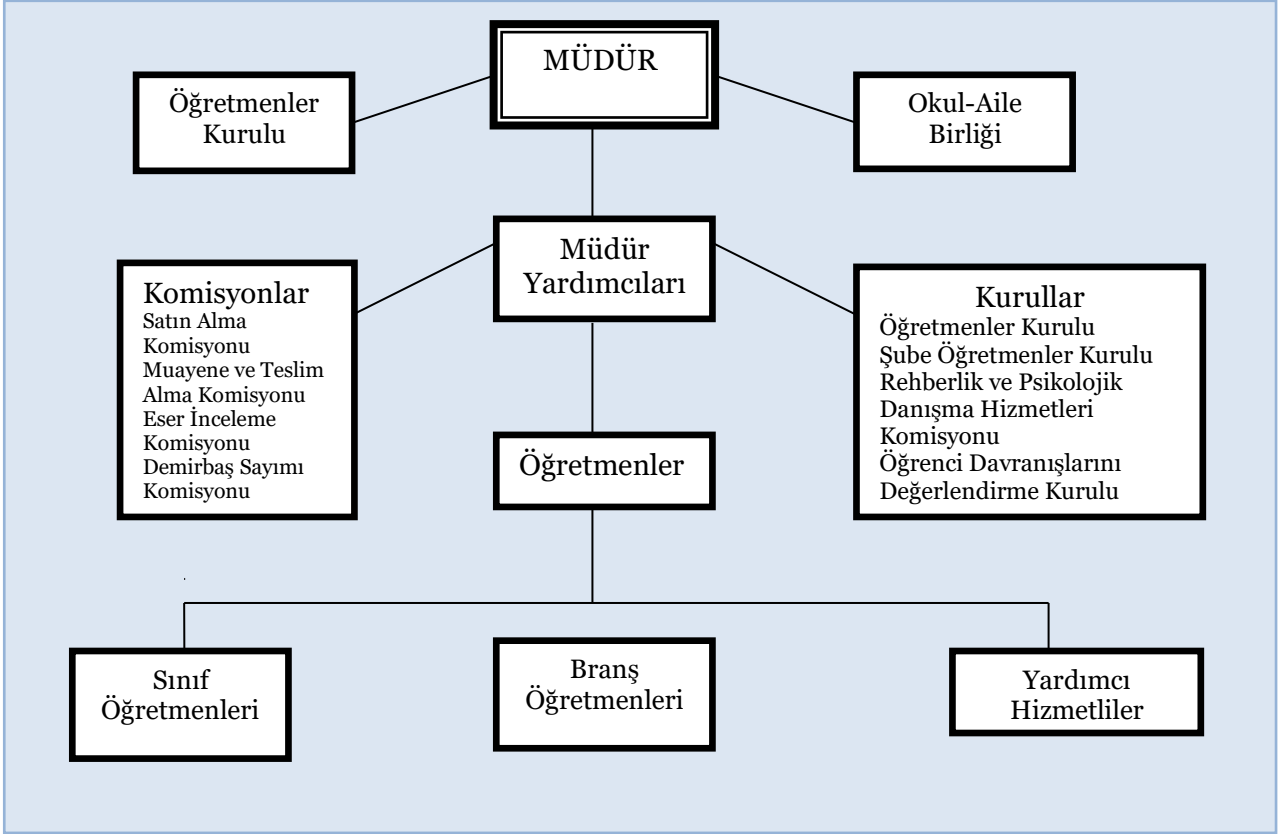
MÜDÜR

Öğretmenler Kurulu

Okul-Aile Birliği

Müdür Yardımcıları

Komisyonlar
Satın Alma Komisyonu
Muayene ve Teslim Alma Komisyonu
Eser İnceleme Komisyonu
Demirbaş Sayımı Komisyonu

Kurullar
Öğretmenler Kurulu
Şube Öğretmenler Kurulu
Rehberlik ve Psikolojik Danışma Hizmetleri Komisyonu
Öğrenci Davranışlarını Değerlendirme Kurulu

Öğretmenler

Sınıf Öğretmenleri

Branş Öğretmenleri

Yardımcı Hizmetliler